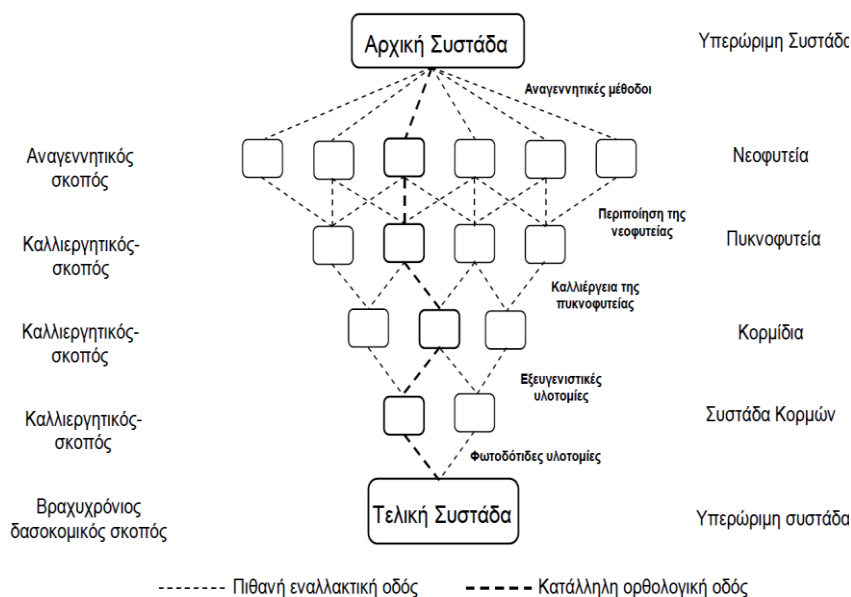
Αρχική Συστάδα

Υπερώριμη Συστάδα

Αναγεννητικές μέθοδοι

Αναγεννητικός σκοπός

Νεοφυτεία

Περιποίηση της νεοφυτείας

Καλλιεργητικός-σκοπός

Πυκνοφυτεία

Καλλιέργεια της πυκνοφυτείας

Καλλιεργητικός-σκοπός

Κορμίδια

Εξευγενιστικές υλοτομίες

Καλλιεργητικός-σκοπός

Συστάδα Κορμών

Φωτοδότιδες υλοτομίες

Βραχυχρόνιος δασοκομικός σκοπός

Τελική Συστάδα

Υπερώριμη συστάδα

Πιθανή εναλλακτική οδός

Κατάλληλη ορθολογική οδός